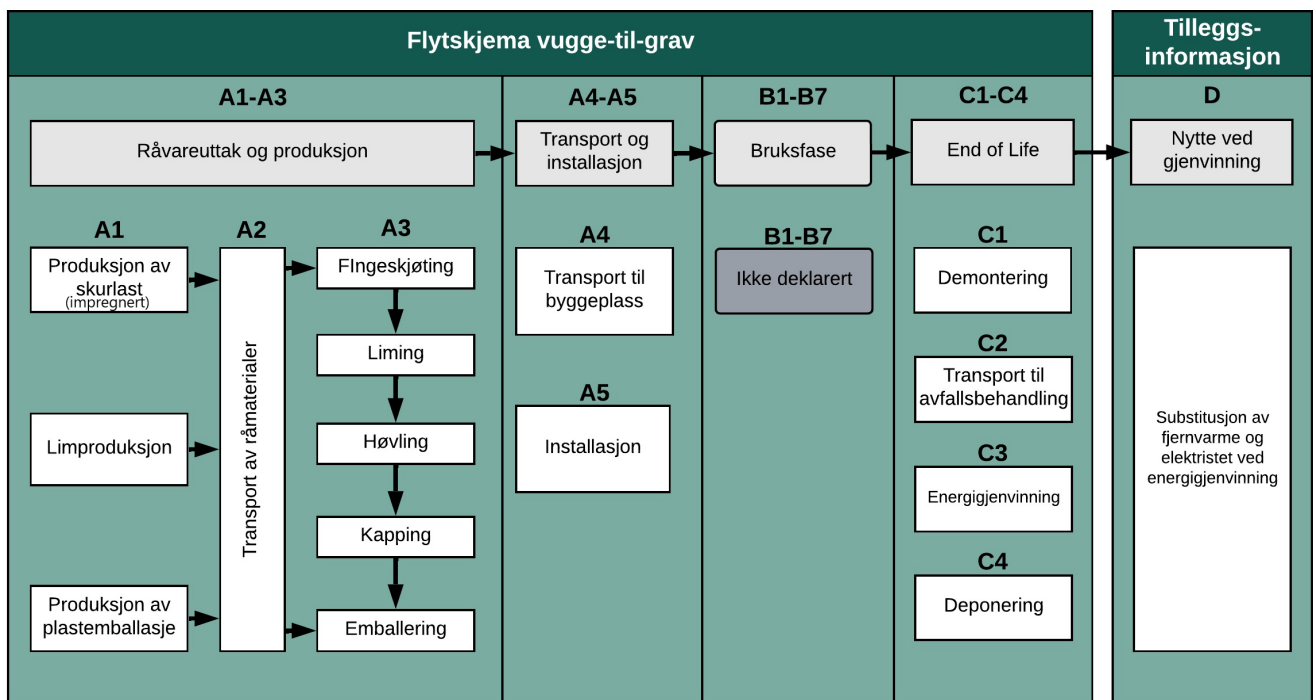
Flytskjema vugge-til-grav

Tilleggs-informasjon

A1-A3

Råvareuttak og produksjon

A1

Produksjon av skurlast (impregnert)

Limproduksjon

Produksjon av plastemballasje

A2

Transport av råmaterialer

A3

FIngeskjøting

Liming

Høvling

Kapping

Emballering

A4-A5

Transport og installasjon

A4

Transport til byggeplass

A5

Installasjon

B1-B7

Bruksfase

B1-B7

Ikke deklarert

C1-C4

End of Life

C1

Demontering

C2

Transport til avfallsbehandling

C3

Energigjenvinning

C4

Deponering

D

Nytte ved gjenvinning

Substitusjon av fjernvarme og elektristet ved energigjenvinning